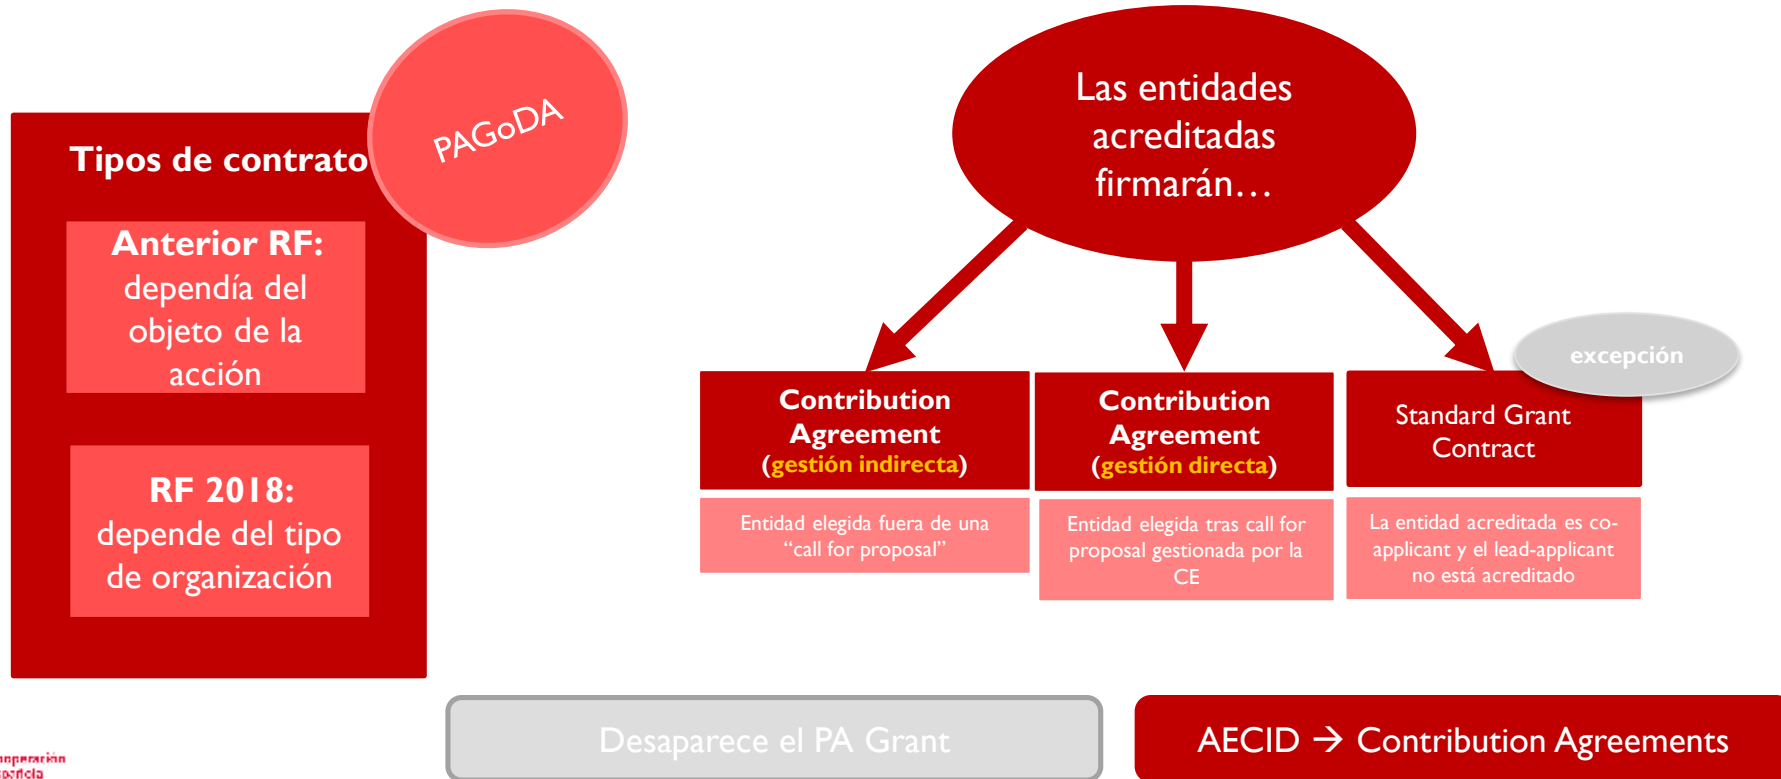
Tipos de contrato

PAGoDA

Anterior RF: dependía del objeto de la acción

RF 2018: depende del tipo de organización

Las entidades acreditadas firmarán…

excepción

Contribution Agreement (gestión indirecta)

Entidad elegida fuera de una “call for proposal”

Contribution Agreement (gestión directa)

Entidad elegida tras call for proposal gestionada por la CE

Standard Grant Contract

La entidad acreditada es co-applicant y el lead-applicant no está acreditado

Desaparece el PA Grant

AECID → Contribution Agreements

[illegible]